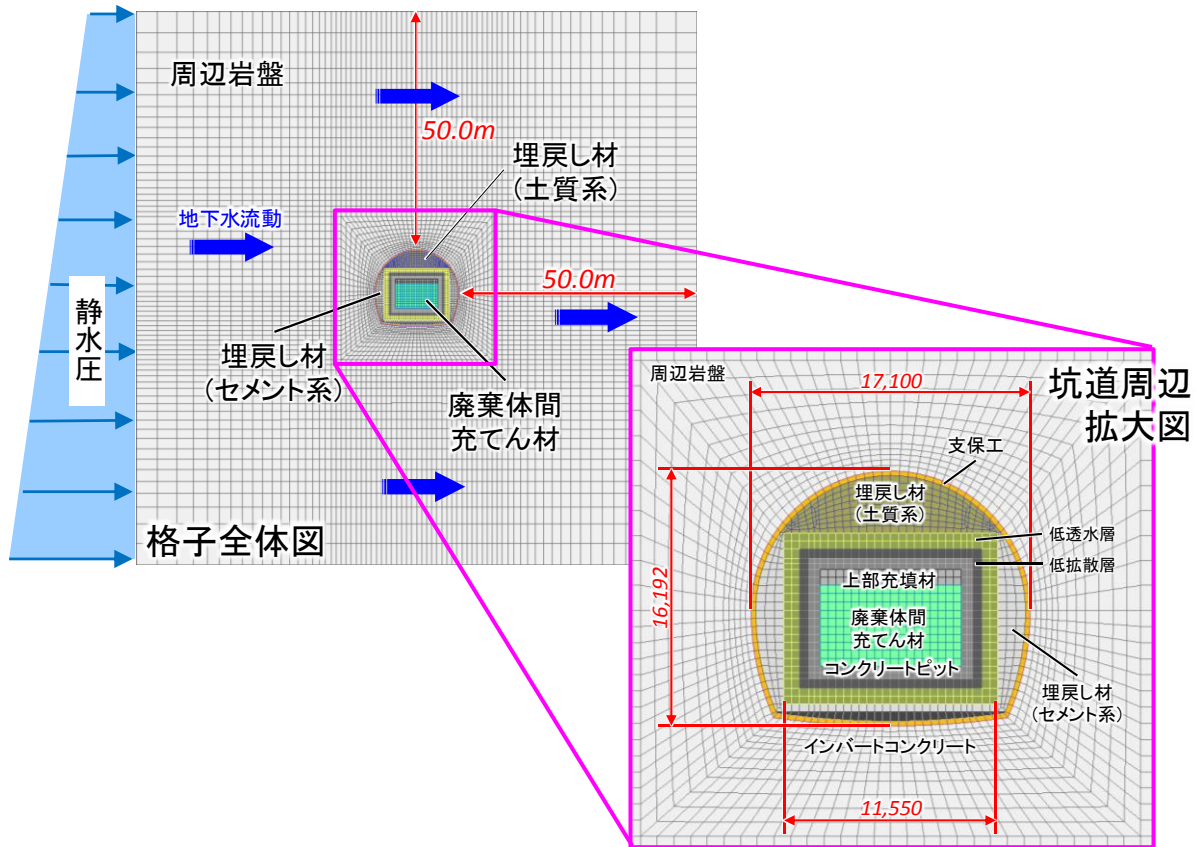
周辺岩盤

50.0m

埋戻し材
（土質系）

地下水流動

50.0m

静水圧

埋戻し材
（セメント系）

廃棄体間
充てん材

格子全体図

周辺岩盤

17,100

坑道周辺
拡大図

支保工

埋戻し材
（土質系）

低透水層

低拡散層

上部充填材

16,192

廃棄体間
充てん材

コンクリートピット

埋戻し材
（セメント系）

インバートコンクリート

11,550